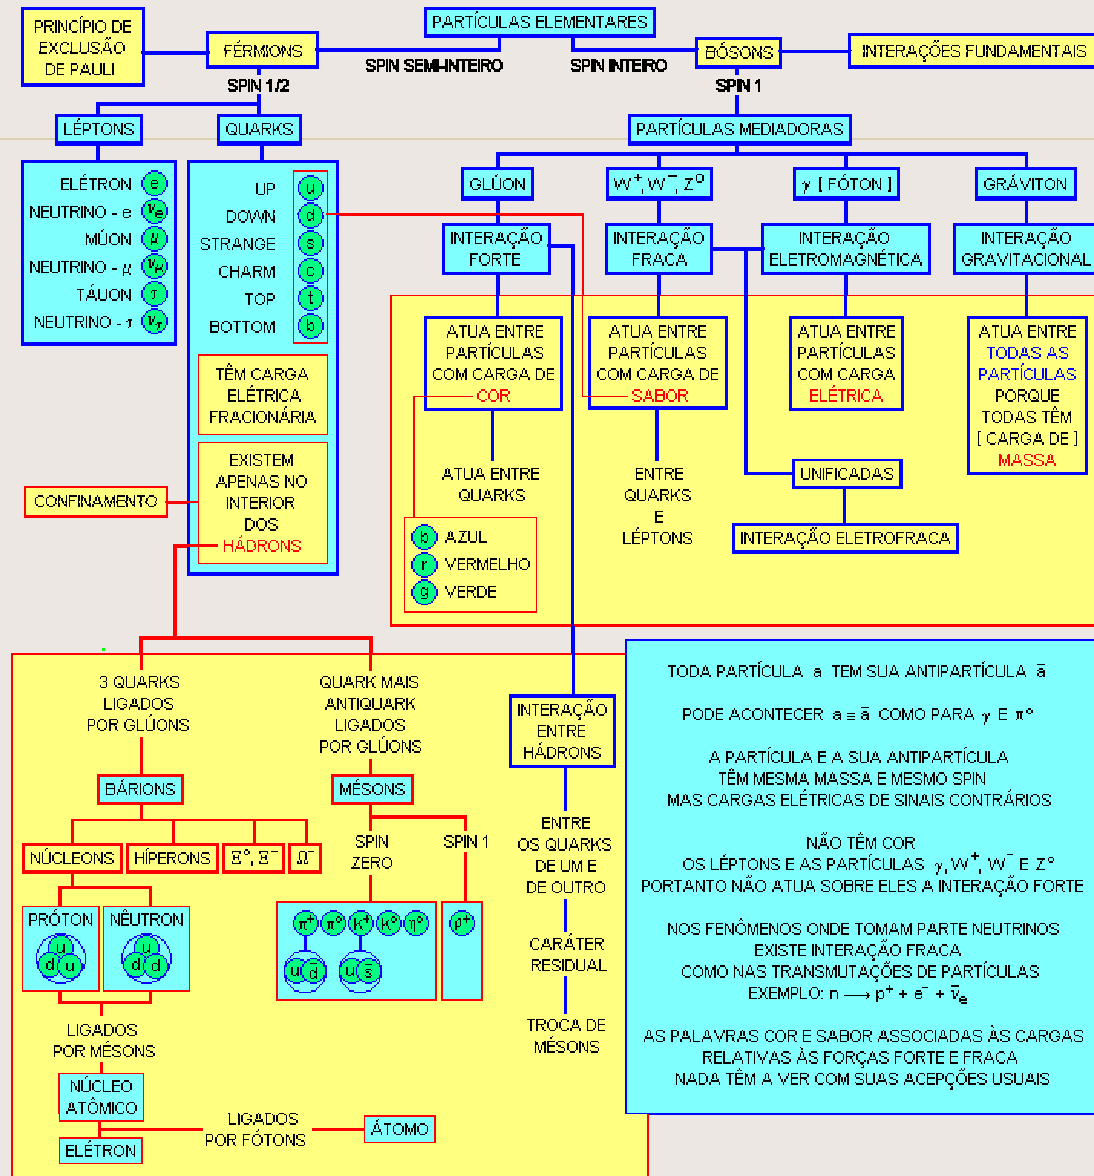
PRINCÍPIO DE EXCLUSÃO DE PAULI

PARTÍCULAS ELEMENTARES

FÉRMIONS

SPIN SEMI-INTEIRO

SPIN INTEIRO

BÓSONS

INTERAÇÕES FUNDAMENTAIS

SPIN 1/2

SPIN 1

LÉPTONS

QUARKS

PARTÍCULAS MEDIADORAS

ELÉTRON $e$
NEUTRINO - e $\nu_e$
MÚON $\mu$
NEUTRINO - $\mu$ $\nu_\mu$
TÁUON $\tau$
NEUTRINO - $\tau$ $\nu_\tau$

UP $u$
DOWN $d$
STRANGE $s$
CHARM $c$
TOP $t$
BOTTOM $b$

GLÚON

$W^+, W^-, Z^0$

$\gamma$ [ FÓTON ]

GRÁVITON

INTERAÇÃO FORTE

INTERAÇÃO FRACA

INTERAÇÃO ELETROMAGNÉTICA

INTERAÇÃO GRAVITACIONAL

TÊM CARGA ELÉTRICA FRACIONÁRIA

ATUA ENTRE PARTÍCULAS COM CARGA DE COR

ATUA ENTRE PARTÍCULAS COM CARGA DE SABOR

ATUA ENTRE PARTÍCULAS COM CARGA ELÉTRICA

ATUA ENTRE TODAS AS PARTÍCULAS PORQUE TODAS TÊM [ CARGA DE ] MASSA

EXISTEM APENAS NO INTERIOR DOS HÁDRONS

CONFINAMENTO

ATUA ENTRE QUARKS

ENTRE QUARKS E LÉPTONS

UNIFICADAS

INTERAÇÃO ELETROFRACA

$b$ AZUL
$r$ VERMELHO
$g$ VERDE

3 QUARKS LIGADOS POR GLÚONS

QUARK MAIS ANTIQUARK LIGADOS POR GLÚONS

INTERAÇÃO ENTRE HÁDRONS

TODA PARTÍCULA a TEM SUA ANTIPARTÍCULA $\bar{a}$

PODE ACONTECER $a \equiv \bar{a}$ COMO PARA $\gamma$ E $\pi^0$

A PARTÍCULA E A SUA ANTIPARTÍCULA TÊM MESMA MASSA E MESMO SPIN MAS CARGAS ELÉTRICAS DE SINAIS CONTRÁRIOS

NÃO TÊM COR OS LÉPTONS E AS PARTÍCULAS $\gamma$, $W^+$, $W^-$ E $Z^0$ PORTANTO NÃO ATUA SOBRE ELES A INTERAÇÃO FORTE

NOS FENÔMENOS ONDE TOMAM PARTE NEUTRINOS EXISTE INTERAÇÃO FRACA COMO NAS TRANSMUTAÇÕES DE PARTÍCULAS EXEMPLO: $n \longrightarrow p^+ + e^- + \bar{\nu}_e$

AS PALAVRAS COR E SABOR ASSOCIADAS ÀS CARGAS RELATIVAS ÀS FORÇAS FORTE E FRACA NADA TÊM A VER COM SUAS ACEPÇÕES USUAIS

BÁRIONS

MÉSONS

SPIN ZERO

SPIN 1

NÚCLEONS

HÍPERONS

$\Xi^0, \Xi^-$

$\Omega^-$

ENTRE OS QUARKS DE UM E DE OUTRO

PRÓTON
$u$ $d$ $u$

NÊUTRON
$u$ $d$ $d$

$\pi^+$ $\pi^0$ $K^+$ $K^0$ $\eta^0$
$u$ $\bar{d}$
$u$ $\bar{s}$

$\rho^+$

CARÁTER RESIDUAL

TROCA DE MÉSONS

LIGADOS POR MÉSONS

NÚCLEO ATÔMICO

LIGADOS POR FÓTONS

ÁTOMO

ELÉTRON